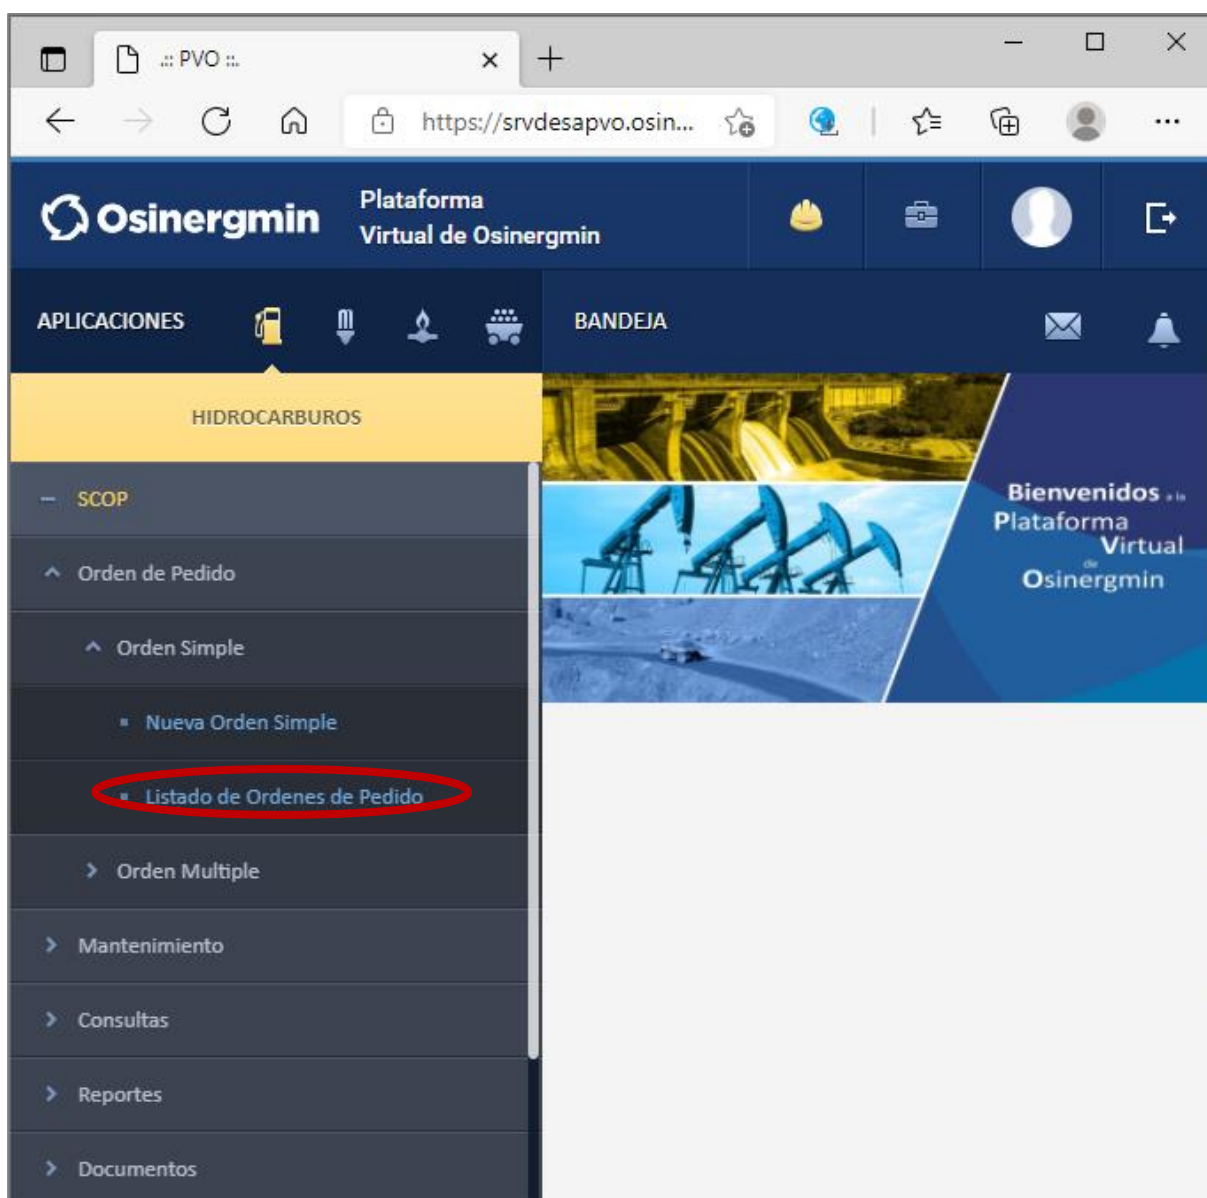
.:: PVO ::.

https://srvdesapvo.osin...

Osinergmin

Plataforma Virtual de Osinergmin

APLICACIONES

BANDEJA

HIDROCARBUROS

SCOP

Orden de Pedido

Orden Simple

Nueva Orden Simple

Listado de Ordenes de Pedido

Orden Multiple

Mantenimiento

Consultas

Reportes

Documentos

Bienvenidos a la Plataforma Virtual de Osinergmin